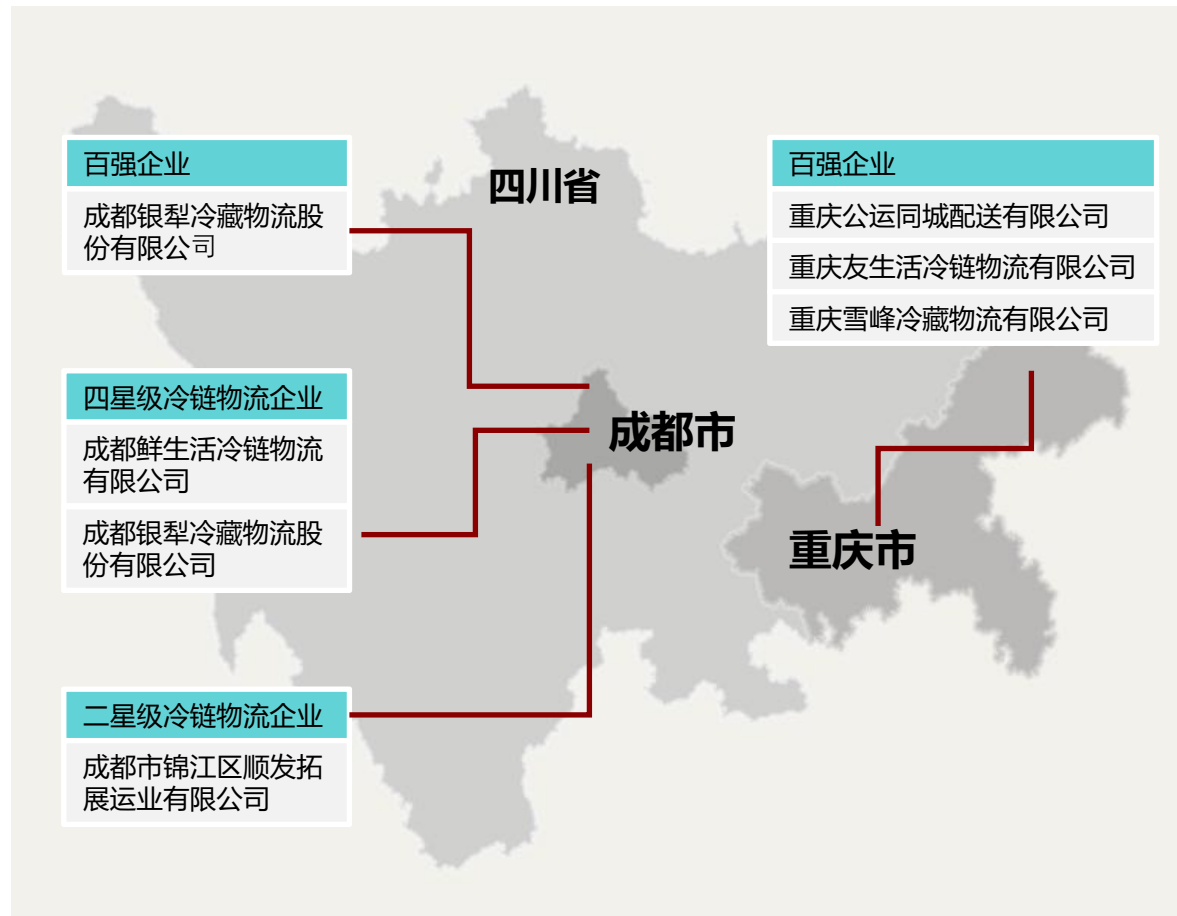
百强企业

成都银犁冷藏物流股份有限公司

四川省

百强企业

重庆公运同城配送有限公司

重庆友生活冷链物流有限公司

重庆雪峰冷藏物流有限公司

四星级冷链物流企业

成都鲜生活冷链物流有限公司

成都银犁冷藏物流股份有限公司

成都市

重庆市

二星级冷链物流企业

成都市锦江区顺发拓展运业有限公司